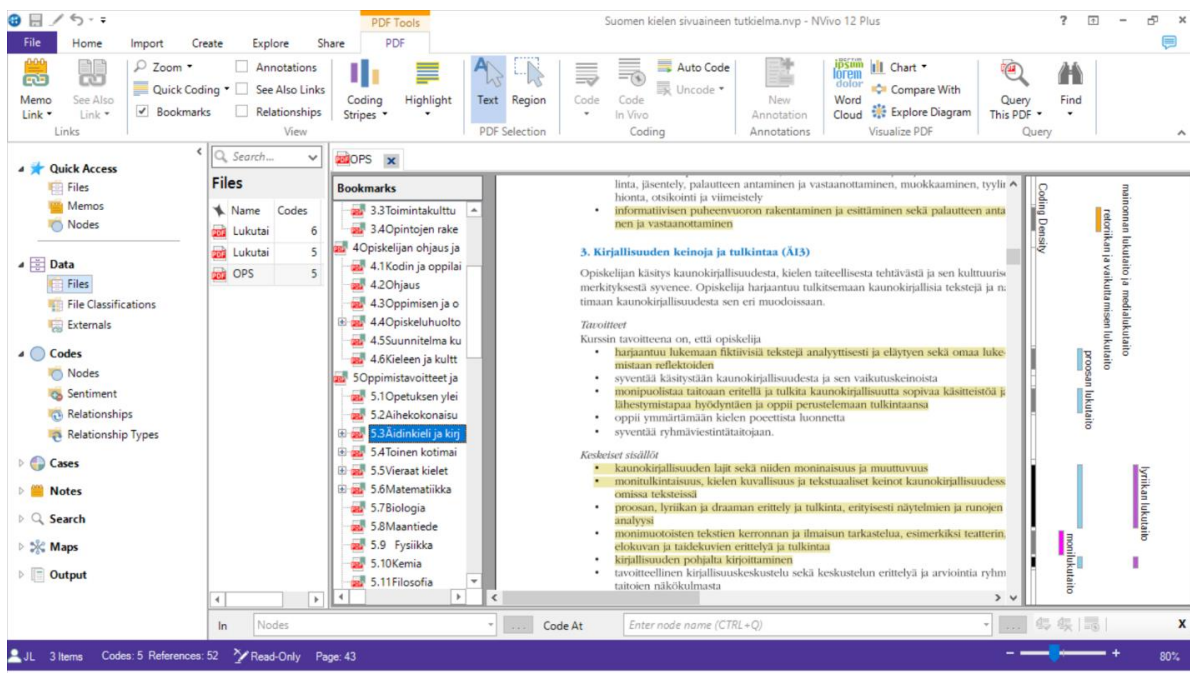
PDF Tools
Suomen kielen sivuaineen tutkielma.nvp - NVivo 12 Plus
? – ✕
File Home Import Create Explore Share PDF

Memo Link ▾ | See Also Link ▾ | Links
Zoom ▾ | Quick Coding ▾ | Bookmarks | Annotations | See Also Links | Relationships | View
Coding Stripes ▾ | Highlight ▾
Text | Region | PDF Selection
Code ▾ | Code In Vivo | Auto Code | Uncode ▾ | Coding
New Annotation | Annotations
Word Cloud | Chart ▾ | Compare With | Explore Diagram | Visualize PDF
Query This PDF ▾ | Find ▾ | Query

Quick Access
Files
Memos
Nodes
Data
Files
File Classifications
Externals
Codes
Nodes
Sentiment
Relationships
Relationship Types
Cases
Notes
Search
Maps
Output

Search...
Files
| Name | Codes |
|---|---|
| Lukutai | 6 |
| Lukutai | 5 |
| OPS | 5 |

OPS
Bookmarks
3.3 Toimintakulttu
3.4 Opintojen rake
4 Opiskelijan ohjaus ja
4.1 Kodin ja oppilai
4.2 Ohjaus
4.3 Oppimisen ja o
4.4 Opiskeluhuolto
4.5 Suunnitelma ku
4.6 Kieleen ja kultt
5 Oppimistavoitteet ja
5.1 Opetuksen ylei
5.2 Aihekokonaisu
5.3 Äidinkieli ja kirj
5.4 Toinen kotimai
5.5 Vieraat kielet
5.6 Matematiikka
5.7 Biologia
5.8 Maantiede
5.9 Fysiikka
5.10 Kemia
5.11 Filosofia

linta, jäsentely, palautteen antaminen ja vastaanottaminen, muokkaaminen, tyylit hionta, otsikointi ja viimeistely
• informatiivisen puheenvuoron rakentaminen ja esittäminen sekä palautteen antaminen ja vastaanottaminen

3. Kirjallisuuden keinoja ja tulkintaa (ÄI3)

Opiskelijan käsitys kaunokirjallisuudesta, kielen taiteellisesta tehtävästä ja sen kulttuurisesta merkityksestä syvenee. Opiskelija harjaantuu tulkitsemaan kaunokirjallisia tekstejä ja nauttimaan kaunokirjallisuudesta sen eri muodoissaan.

Tavoitteet
Kurssin tavoitteena on, että opiskelija
• harjaantuu lukemaan fiktiivisiä tekstejä analyyttisesti ja eläytyen sekä omaa lukemistaan reflektoiden
• syventää käsitystään kaunokirjallisuudesta ja sen vaikutuskeinoista
• monipuolistaa taitoaan eritellä ja tulkita kaunokirjallisuutta sopivaa käsitteistöä ja lähestymistapaa hyödyntäen ja oppii perustelemaan tulkintaansa
• oppii ymmärtämään kielen poeettista luonnetta
• syventää ryhmäviestintätaitojaan.

Keskeiset sisällöt
• kaunokirjallisuuden lajit sekä niiden moninaisuus ja muuttuvuus
• monitulkintaisuus, kielen kuvallisuus ja tekstuaaliset keinot kaunokirjallisuudessa ja omissa teksteissä
• proosan, lyriikan ja draaman erittely ja tulkinta, erityisesti näytelmien ja runojen analyysi
• monimuotoisten tekstien kerronnan ja ilmaisun tarkastelua, esimerkiksi teatterin, elokuvan ja taidekuvien erittelyä ja tulkintaa
• kirjallisuuden pohjalta kirjoittaminen
• tavoitteellinen kirjallisuuskeskustelu sekä keskustelun erittelyä ja arviointia ryhmätaitojen näkökulmasta

Coding Density
mainonnan lukutaito ja medialukutaito
retoriikan ja vaikuttamisen lukutaito
proosan lukutaito
lyriikan lukutaito
monilukutaito

In | Nodes | Code At | Enter node name (CTRL+Q)
JL 3 Items Codes: 5 References: 52 Read-Only Page: 43 80%